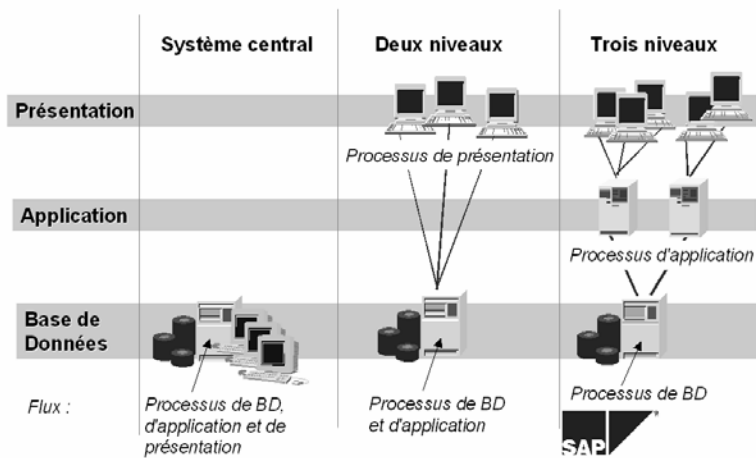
Système central
Deux niveaux
Trois niveaux

Présentation

Processus de présentation

Application

Processus d'application

Base de Données

Flux :

Processus de BD, d'application et de présentation

Processus de BD et d'application

Processus de BD

SAP